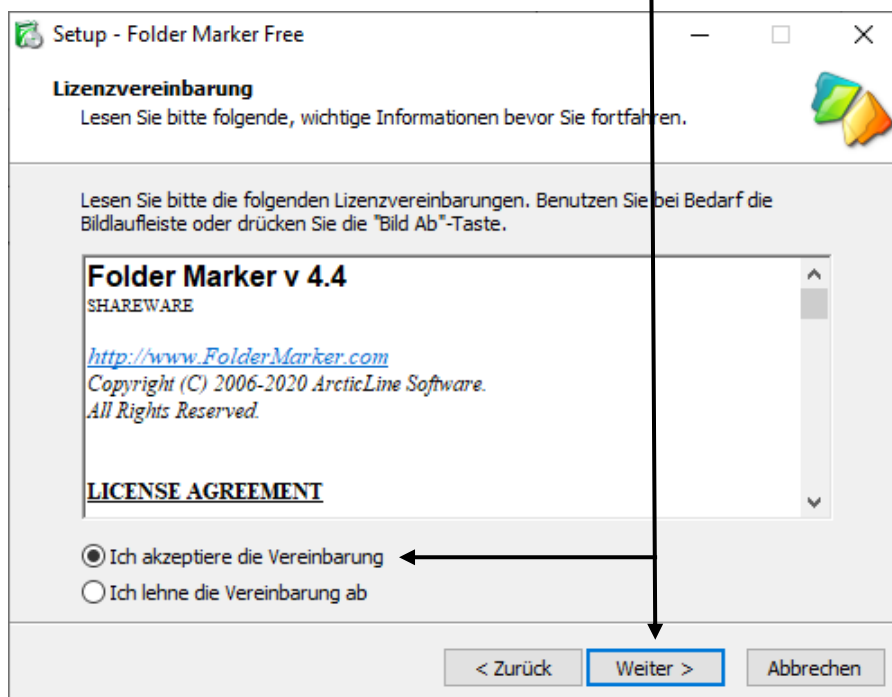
Setup - Folder Marker Free

Lizenzvereinbarung

Lesen Sie bitte folgende, wichtige Informationen bevor Sie fortfahren.

Lesen Sie bitte die folgenden Lizenzvereinbarungen. Benutzen Sie bei Bedarf die Bildlaufleiste oder drücken Sie die "Bild Ab"-Taste.

Folder Marker v 4.4

SHAREWARE

http://www.FolderMarker.com

Copyright (C) 2006-2020 ArcticLine Software.

All Rights Reserved.

LICENSE AGREEMENT

Ich akzeptiere die Vereinbarung

Ich lehne die Vereinbarung ab

< Zurück

Weiter >

Abbrechen